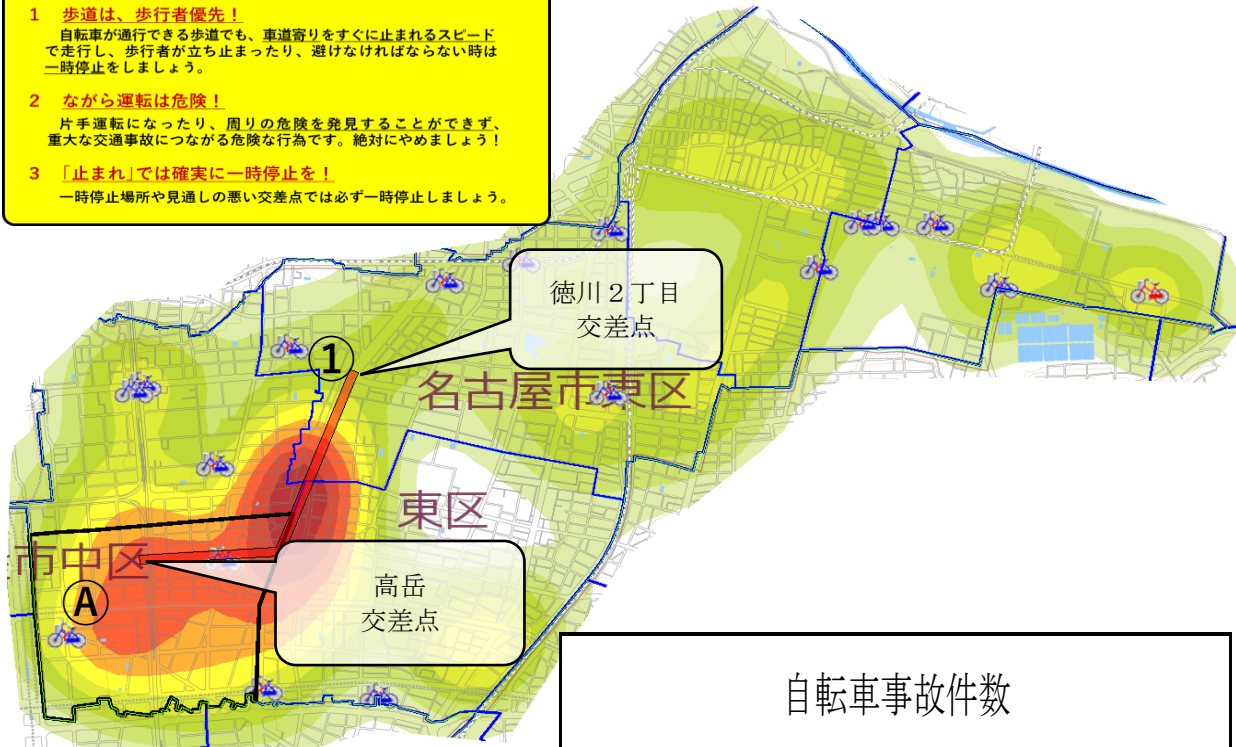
1　歩道は、歩行者優先！
自転車が通行できる歩道でも、車道寄りをすぐに止まれるスピードで走行し、歩行者が立ち止まったり、避けなければならない時は一時停止をしましょう。

2　ながら運転は危険！
片手運転になったり、周りの危険を発見することができず、重大な交通事故につながる危険な行為です。絶対にやめましょう！

3　「止まれ」では確実に一時停止を！
一時停止場所や見通しの悪い交差点では必ず一時停止しましょう。

徳川２丁目
交差点

①

名古屋市東区

東区

市中区

Ⓐ

高岳
交差点

自転車事故件数